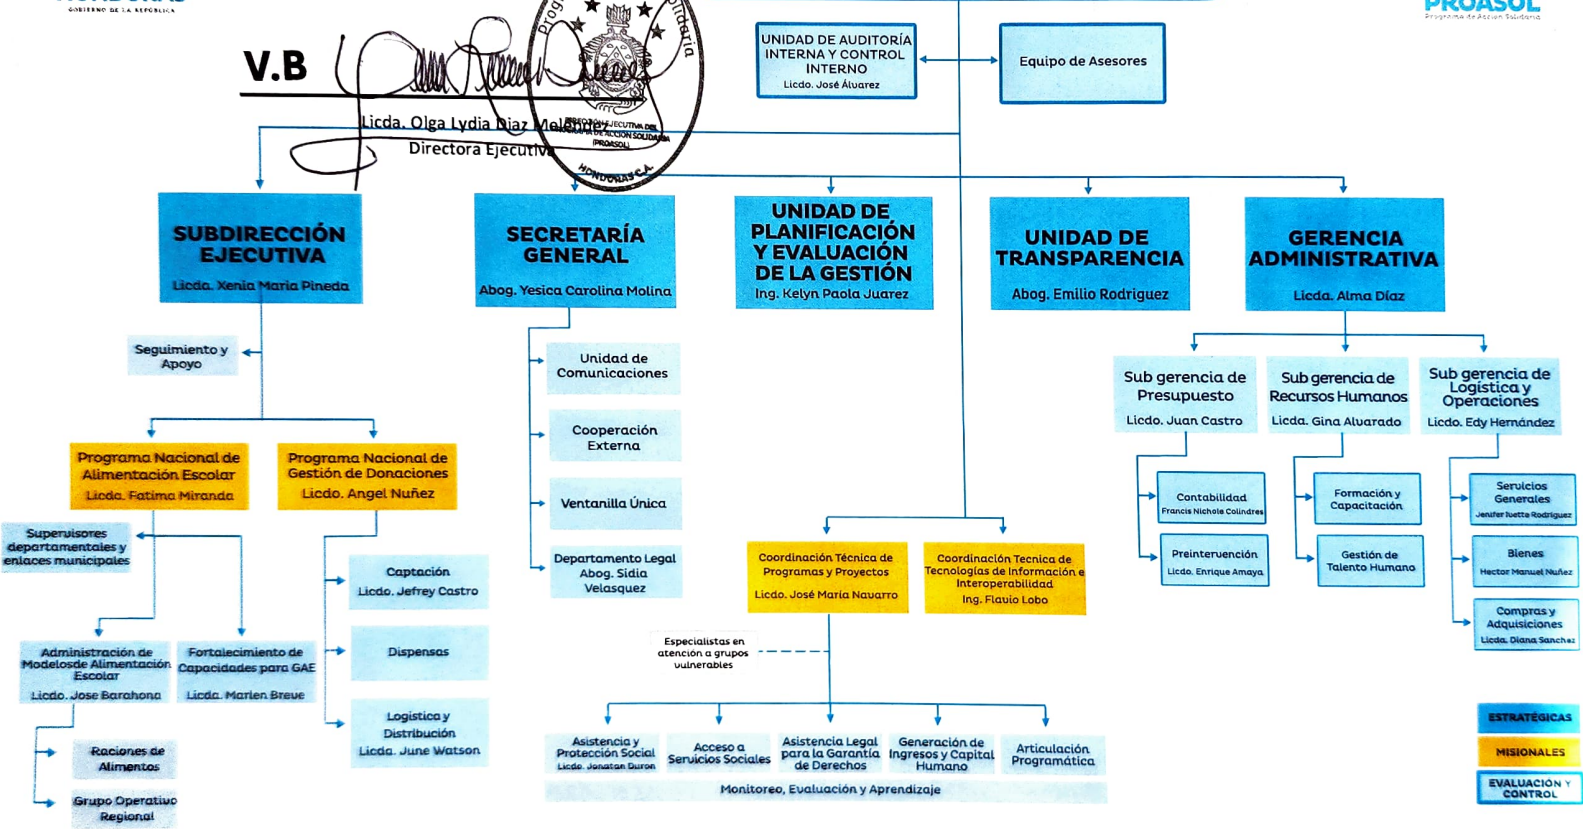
GOBIERNO DE LA REPÚBLICA

PROASOL
Programa de Acción Solidaria

V.B

Licda. Olga Lydia Diaz Meléndez
Directora Ejecutiva

Programa de Acción Solidaria
DIRECCIÓN EJECUTIVA DEL PROGRAMA DE ACCION SOLIDARIA (PROASOL)
HONDURAS C.A.

UNIDAD DE AUDITORÍA INTERNA Y CONTROL INTERNO
Licdo. José Álvarez

Equipo de Asesores

SUBDIRECCIÓN EJECUTIVA
Licda. Xenia Maria Pineda

SECRETARÍA GENERAL
Abog. Yesica Carolina Molina

UNIDAD DE PLANIFICACIÓN Y EVALUACIÓN DE LA GESTIÓN
Ing. Kelyn Paola Juarez

UNIDAD DE TRANSPARENCIA
Abog. Emilio Rodriguez

GERENCIA ADMINISTRATIVA
Licda. Alma Díaz

Seguimiento y Apoyo

Programa Nacional de Alimentación Escolar
Licda. Fatima Miranda

Programa Nacional de Gestión de Donaciones
Licdo. Angel Nuñez

Supervisores departamentales y enlaces municipales

Administración de Modelosde Alimentación Escolar
Licdo. Jose Barahona

Fortalecimiento de Capacidades para GAE
Licda. Marlen Breve

Raciones de Alimentos

Grupo Operativo Regional

Captación
Licdo. Jefrey Castro

Dispensas

Logística y Distribución
Licda. June Watson

Unidad de Comunicaciones

Cooperación Externa

Ventanilla Única

Departamento Legal
Abog. Sidia Velasquez

Coordinación Técnica de Programas y Proyectos
Licdo. José María Navarro

Coordinación Tecnica de Tecnologías de Información e Interoperabilidad
Ing. Flavio Lobo

Especialistas en atención a grupos vulnerables

Asistencia y Protección Social
Licdo. Jonatan Duron

Acceso a Servicios Sociales

Asistencia Legal para la Garantía de Derechos

Generación de Ingresos y Capital Humano

Articulación Programática

Monitoreo, Evaluación y Aprendizaje

Sub gerencia de Presupuesto
Licdo. Juan Castro

Sub gerencia de Recursos Humanos
Licda. Gina Alvarado

Sub gerencia de Logística y Operaciones
Licdo. Edy Hernández

Contabilidad
Francis Nichole Colindres

Preintervención
Licdo. Enrique Amaya

Formación y Capacitación

Gestión de Talento Humano

Servicios Generales
Jenifer Ivette Rodriguez

Bienes
Hector Manuel Nuñez

Compras y Adquisiciones
Licda. Diana Sanchez

ESTRATÉGICAS
MISIONALES
EVALUACIÓN Y CONTROL